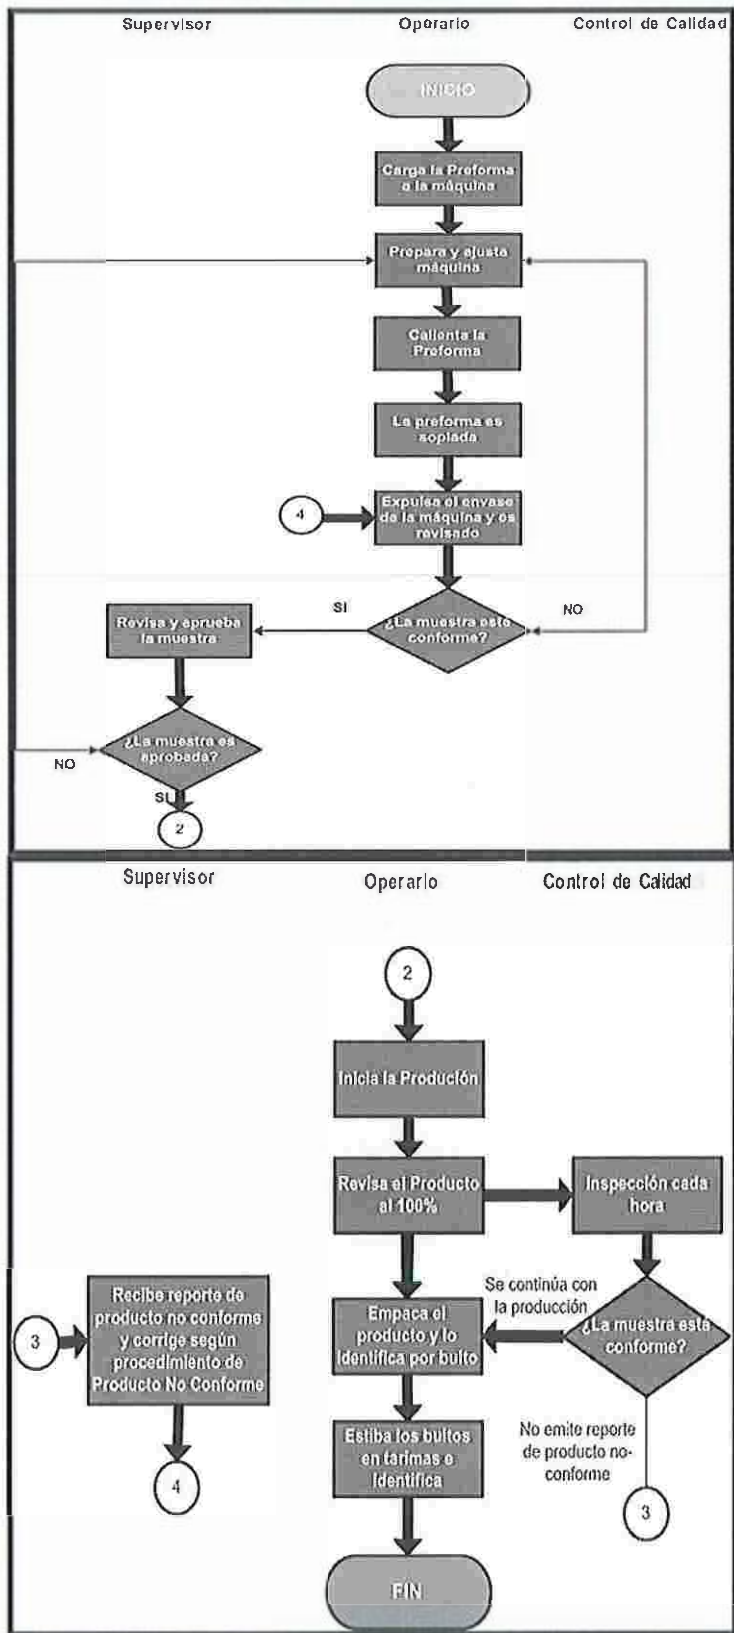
Supervisor

Operario

Control de Calidad

INICIO

Carga la Preforma a la máquina

Prepara y ajusta máquina

Calienta la Preforma

La preforma es soplada

4

Expulsa el envase de la máquina y es revisado

SI

NO

Revisa y aprueba la muestra

¿La muestra esta conforme?

NO

¿La muestra es aprobada?

SI

2

Supervisor

Operario

Control de Calidad

2

Inicia la Produción

Revisa el Producto al 100%

Inspección cada hora

Se continúa con la producción

3

Recibe reporte de producto no conforme y corrige según procedimiento de Producto No Conforme

Empaca el producto y lo identifica por bulto

¿La muestra está conforme?

4

Estiba los bultos en tarimas e identifica

No emite reporte de producto no-conforme

3

FIN